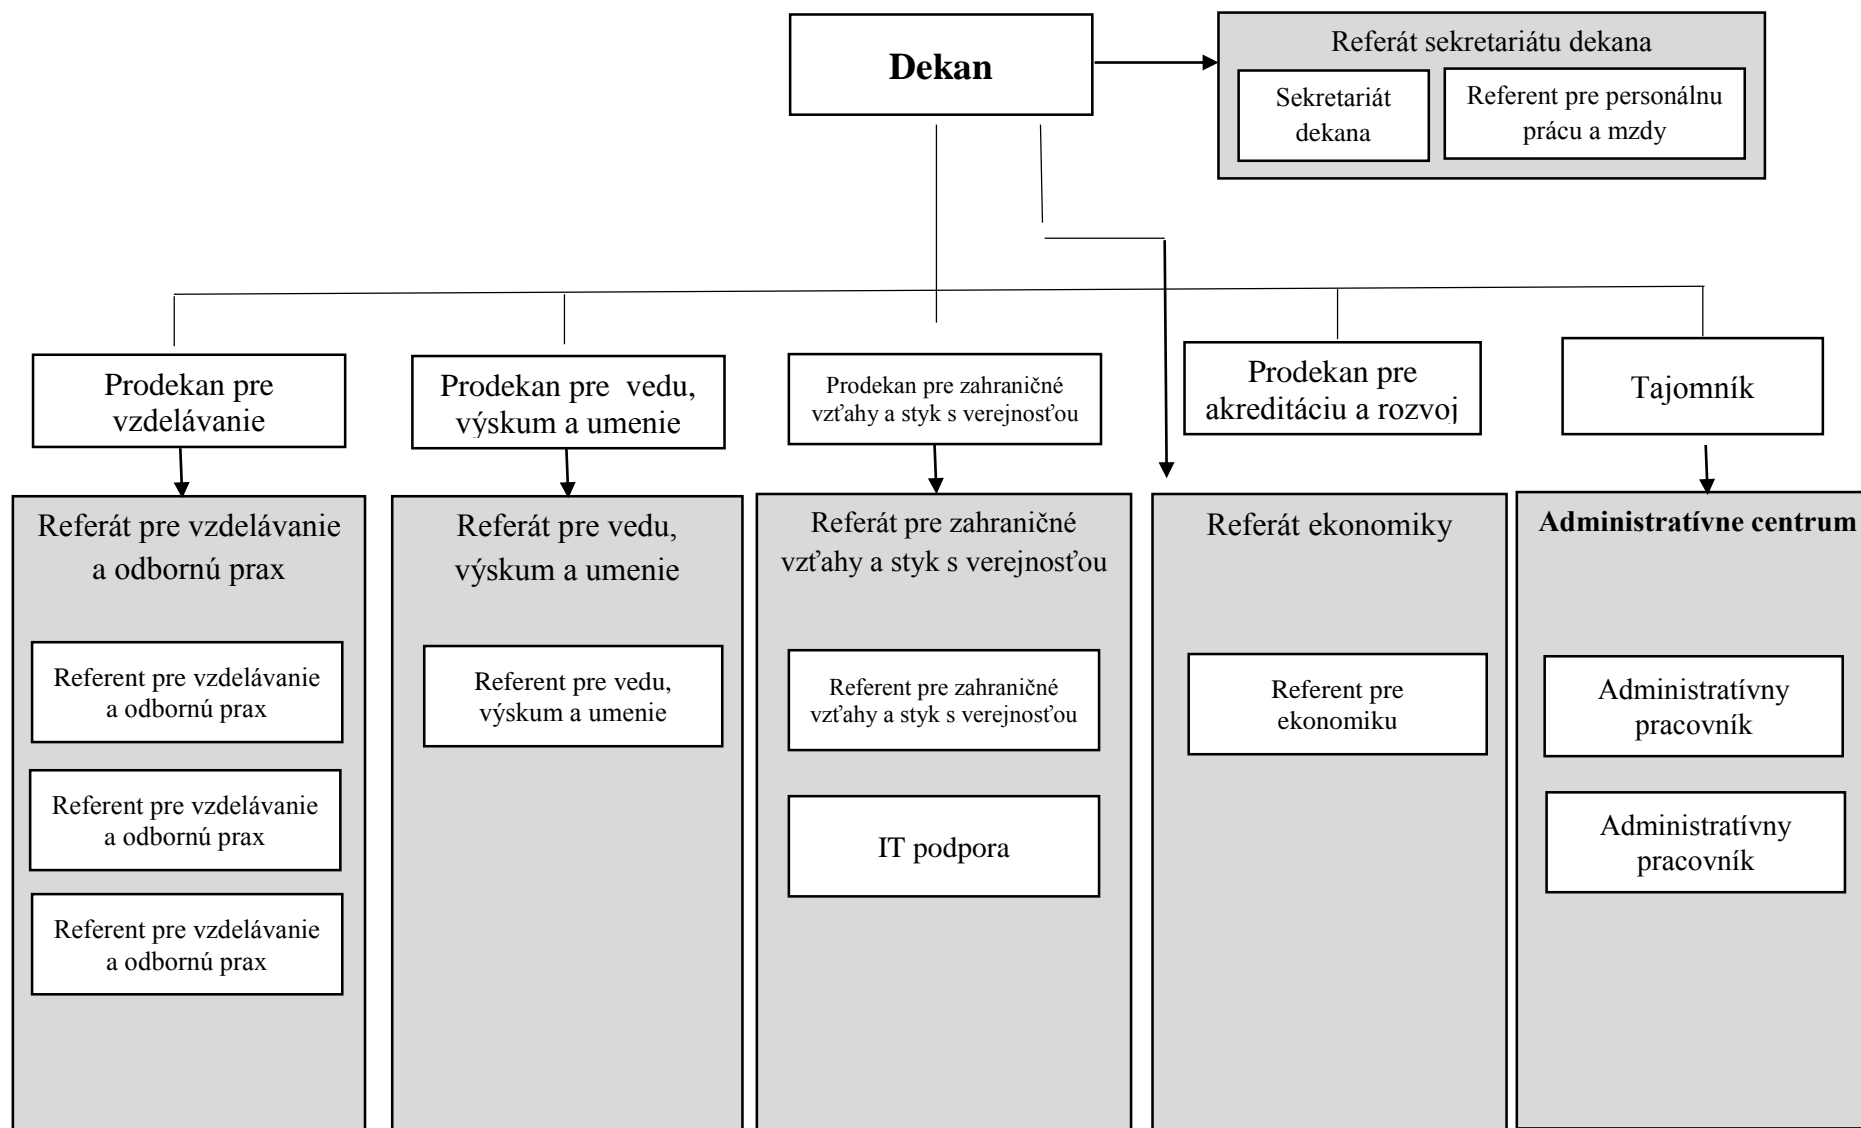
Dekan

Referát sekretariátu dekana

Sekretariát dekana

Referent pre personálnu prácu a mzdy

Prodekan pre vzdelávanie

Prodekan pre vedu, výskum a umenie

Prodekan pre zahraničné vzťahy a styk s verejnosťou

Prodekan pre akreditáciu a rozvoj

Tajomník

Referát pre vzdelávanie a odbornú prax

Referent pre vzdelávanie a odbornú prax

Referent pre vzdelávanie a odbornú prax

Referent pre vzdelávanie a odbornú prax

Referát pre vedu, výskum a umenie

Referent pre vedu, výskum a umenie

Referát pre zahraničné vzťahy a styk s verejnosťou

Referent pre zahraničné vzťahy a styk s verejnosťou

IT podpora

Referát ekonomiky

Referent pre ekonomiku

Administratívne centrum

Administratívny pracovník

Administratívny pracovník